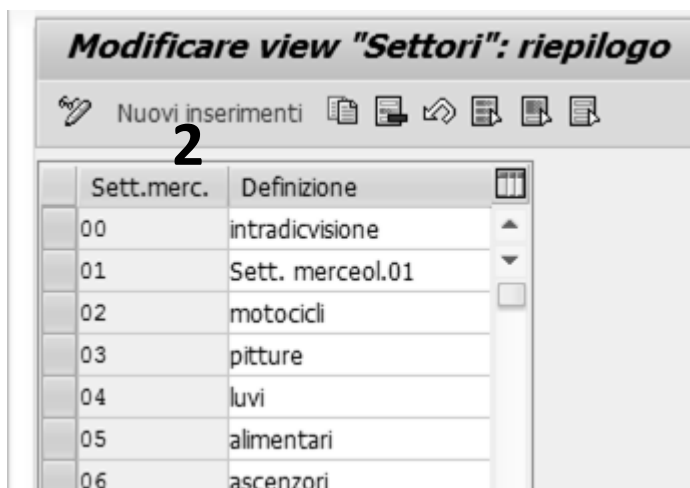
Modificare view "Settori": riepilogo

Nuovi inserimenti

2

| Sett.merc. | Definizione |
|---|---|
| 00 | intradicvisione |
| 01 | Sett. merceol.01 |
| 02 | motocicli |
| 03 | pitture |
| 04 | luvi |
| 05 | alimentari |
| 06 | ascenzori |